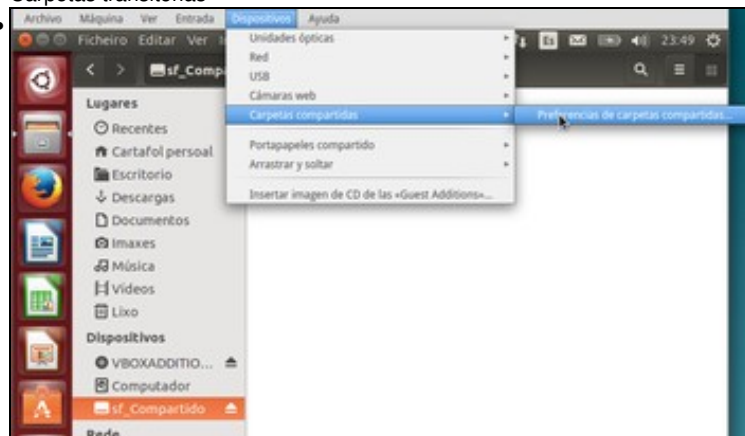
Carpetas transitorias

Archivo Máquina Ver Entrada Dispositivos Ayuda

Ficheiro Editar Ver

sf_Comp

23:49

Lugares
Recentes
Cartafol persoal
Escritorio
Descargas
Documentos
Imaxes
Música
Vídeos
Lixo
Dispositivos
VBOXADDITIO...
Computador
sf_Compartido
Rede

Unidades ópticas
Red
USB
Cámaras web
Carpetas compartidas
Portapapeles compartido
Arrastrar y soltar
Insertar imagen de CD de las «Guest Additions»...

Preferencias de carpetas compartidas...